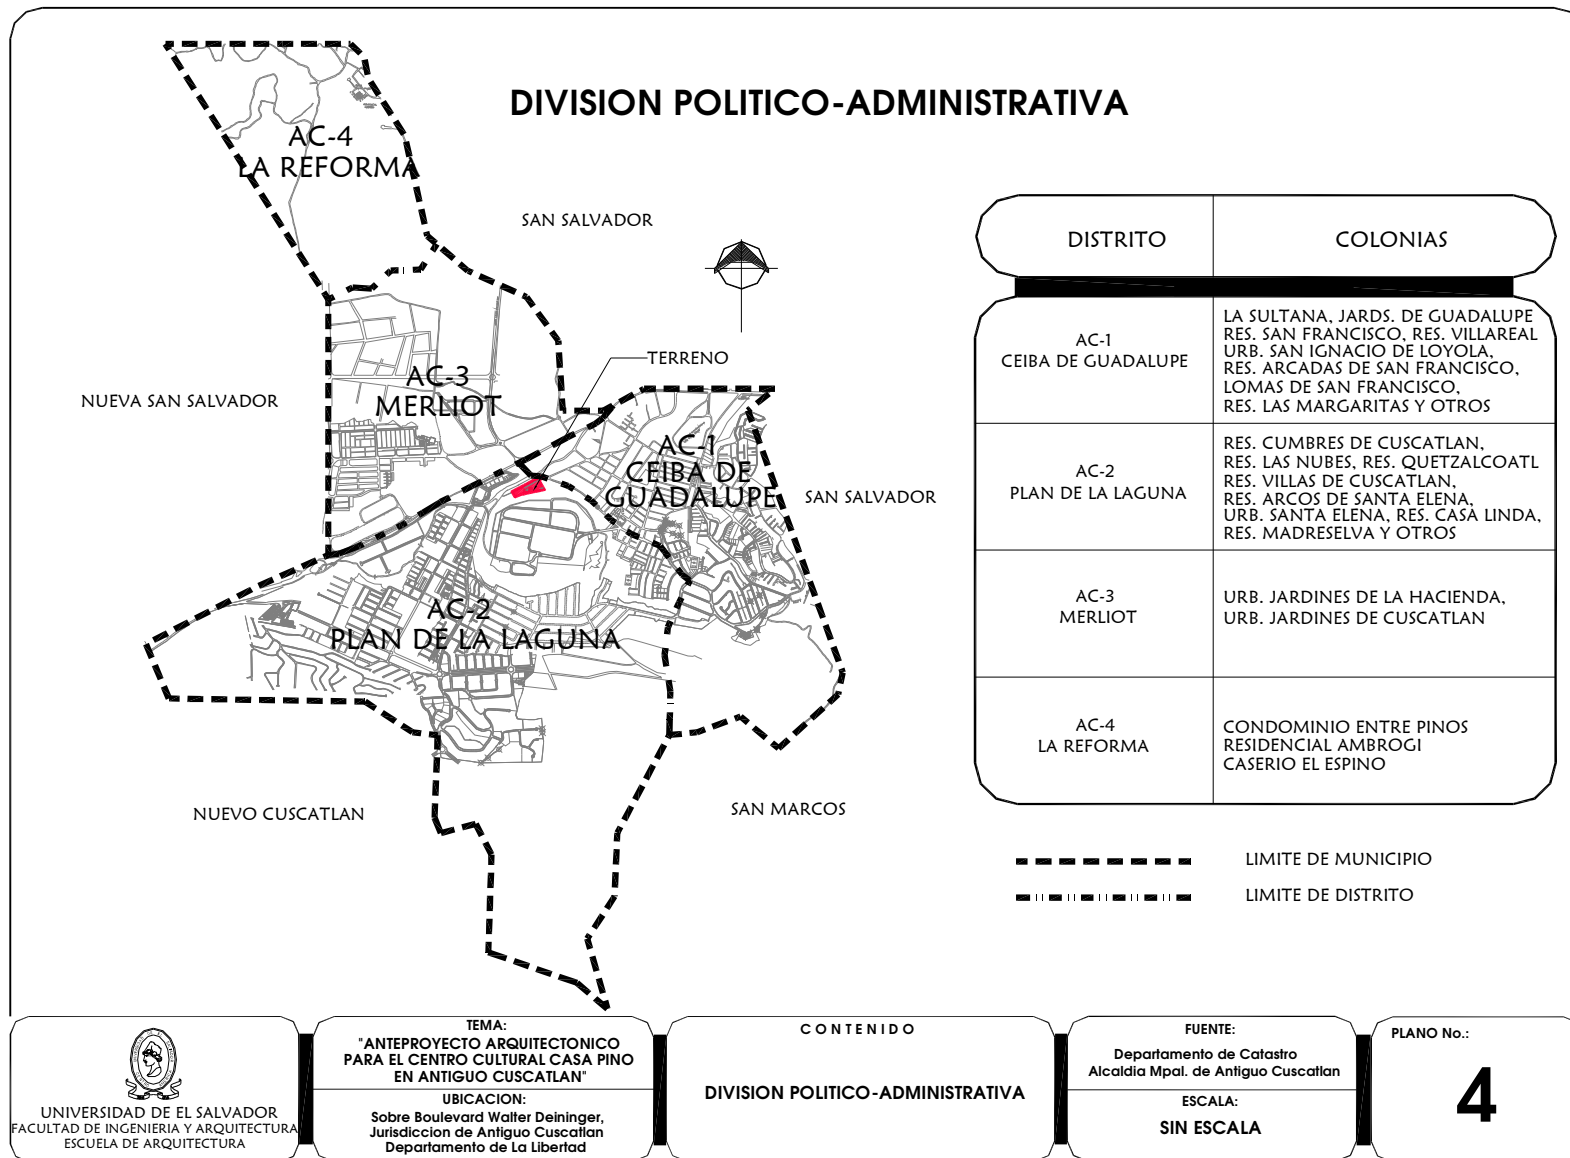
DIVISION POLITICO-ADMINISTRATIVA

AC-4
LA REFORMA

SAN SALVADOR

AC-3
MERLIOT

TERRENO

NUEVA SAN SALVADOR

AC-1
CEIBA DE
GUADALUPE

SAN SALVADOR

AC-2
PLAN DE LA LAGUNA

NUEVO CUSCATLAN

SAN MARCOS

| DISTRITO | COLONIAS |
|---|---|
| AC-1 CEIBA DE GUADALUPE | LA SULTANA, JARDS. DE GUADALUPE RES. SAN FRANCISCO, RES. VILLAREAL URB. SAN IGNACIO DE LOYOLA, RES. ARCADAS DE SAN FRANCISCO, LOMAS DE SAN FRANCISCO, RES. LAS MARGARITAS Y OTROS |
| AC-2 PLAN DE LA LAGUNA | RES. CUMBRES DE CUSCATLAN, RES. LAS NUBES, RES. QUETZALCOATL RES. VILLAS DE CUSCATLAN, RES. ARCOS DE SANTA ELENA, URB. SANTA ELENA, RES. CASA LINDA, RES. MADRESELVA Y OTROS |
| AC-3 MERLIOT | URB. JARDINES DE LA HACIENDA, URB. JARDINES DE CUSCATLAN |
| AC-4 LA REFORMA | CONDOMINIO ENTRE PINOS RESIDENCIAL AMBROGI CASERIO EL ESPINO |

LIMITE DE MUNICIPIO
LIMITE DE DISTRITO

UNIVERSIDAD DE EL SALVADOR
FACULTAD DE INGENIERIA Y ARQUITECTURA
ESCUELA DE ARQUITECTURA

TEMA:
"ANTEPROYECTO ARQUITECTONICO PARA EL CENTRO CULTURAL CASA PINO EN ANTIGUO CUSCATLAN"
UBICACION:
Sobre Boulevard Walter Deininger, Jurisdiccion de Antiguo Cuscatlan Departamento de La Libertad

CONTENIDO
DIVISION POLITICO-ADMINISTRATIVA

FUENTE:
Departamento de Catastro
Alcaldia Mpal. de Antiguo Cuscatlan
ESCALA:
SIN ESCALA

PLANO No.:
4